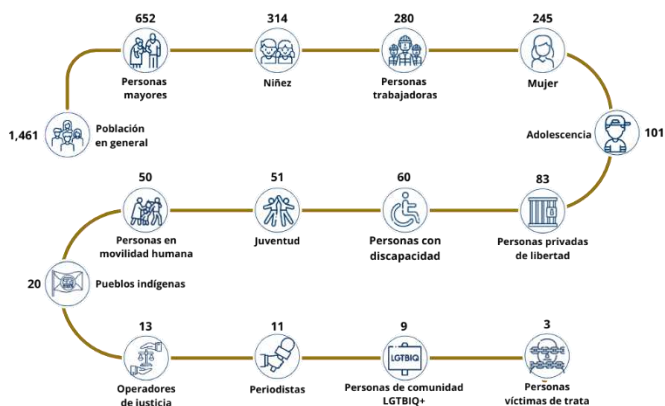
1,461 Población en general

652 Personas mayores

314 Niñez

280 Personas trabajadoras

245 Mujer

101 Adolescencia

83 Personas privadas de libertad

60 Personas con discapacidad

51 Juventud

50 Personas en movilidad humana

20 Pueblos indígenas

13 Operadores de justicia

11 Periodistas

9 LGTBIQ Personas de comunidad LGTBIQ+

3 Personas víctimas de trata